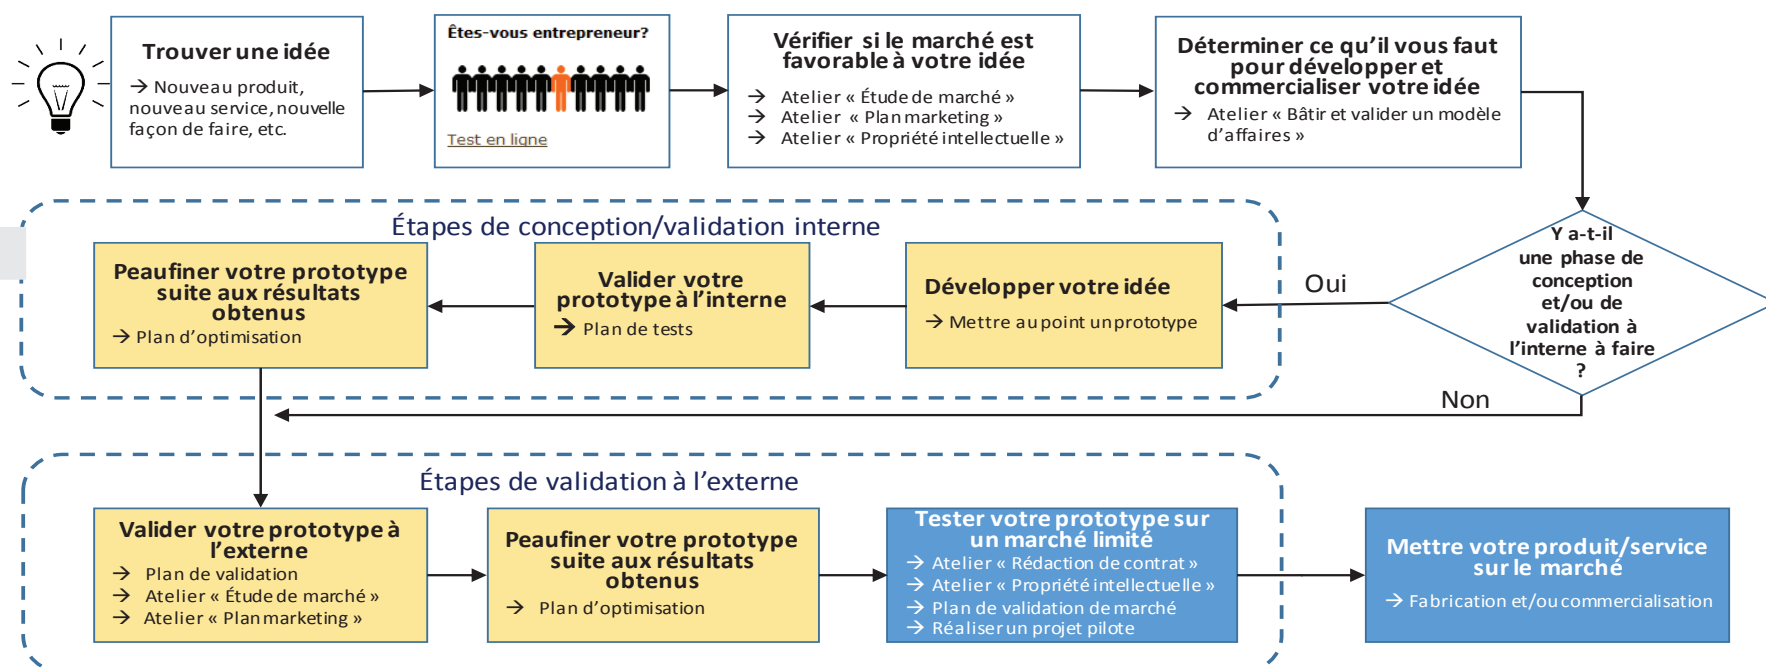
Trouver une idée
→ Nouveau produit, nouveau service, nouvelle façon de faire, etc.

Êtes-vous entrepreneur?
Test en ligne

Vérifier si le marché est favorable à votre idée
→ Atelier « Étude de marché »
→ Atelier « Plan marketing »
→ Atelier « Propriété intellectuelle »

Déterminer ce qu'il vous faut pour développer et commercialiser votre idée
→ Atelier « Bâtir et valider un modèle d'affaires »

Y a-t-il une phase de conception et/ou de validation à l'interne à faire ?

Oui

Non

Étapes de conception/validation interne

Développer votre idée
→ Mettre au point un prototype

Valider votre prototype à l'interne
→ Plan de tests

Peaufiner votre prototype suite aux résultats obtenus
→ Plan d'optimisation

Étapes de validation à l'externe

Valider votre prototype à l'externe
→ Plan de validation
→ Atelier « Étude de marché »
→ Atelier « Plan marketing »

Peaufiner votre prototype suite aux résultats obtenus
→ Plan d'optimisation

Tester votre prototype sur un marché limité
→ Atelier « Rédaction de contrat »
→ Atelier « Propriété intellectuelle »
→ Plan de validation de marché
→ Réaliser un projet pilote

Mettre votre produit/service sur le marché
→ Fabrication et/ou commercialisation